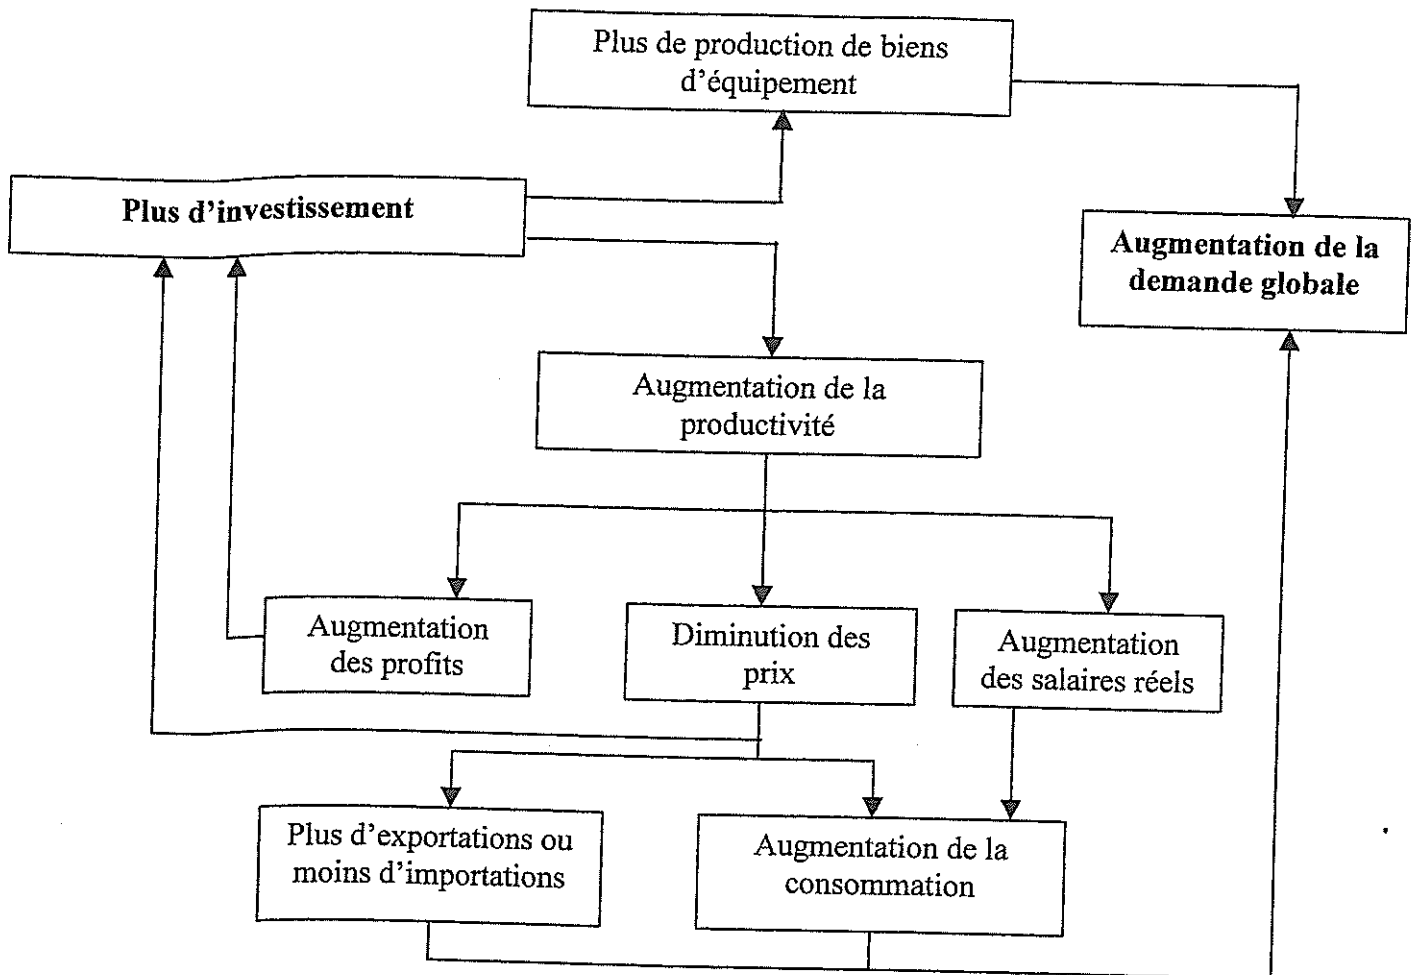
Plus de production de biens d'équipement

**Plus d'investissement**

**Augmentation de la demande globale**

Augmentation de la productivité

Augmentation des profits

Diminution des prix

Augmentation des salaires réels

Plus d'exportations ou moins d'importations

Augmentation de la consommation